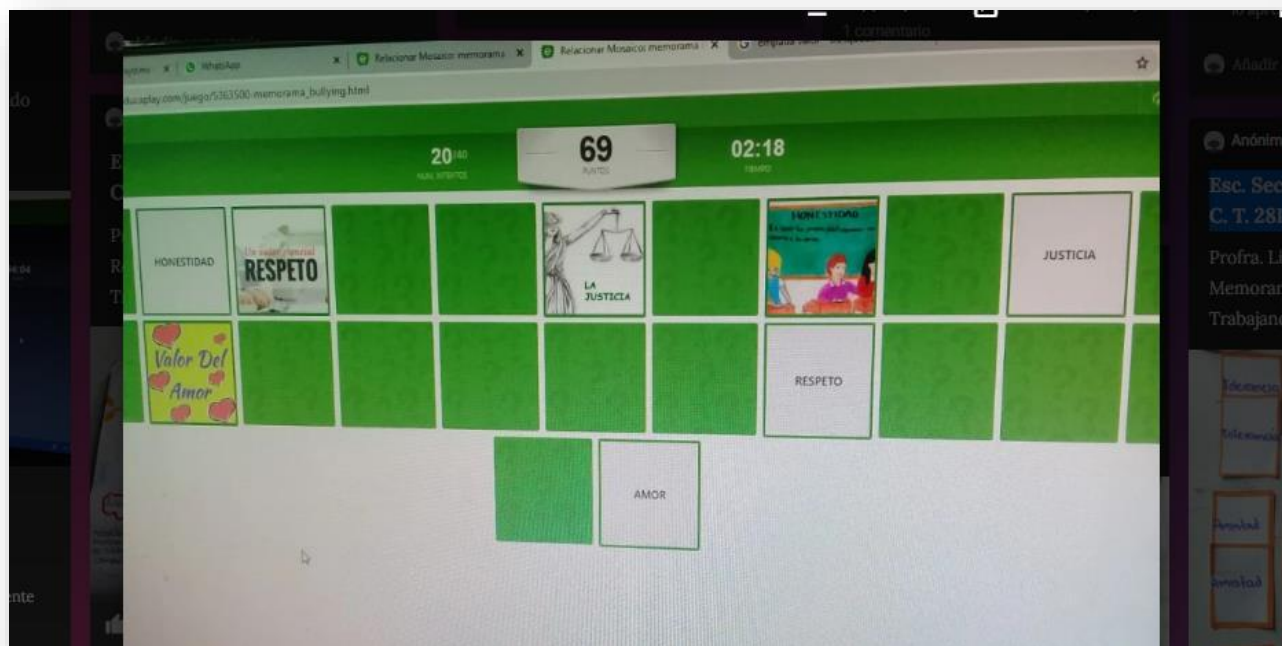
1 comentario

WhatsApp | Relacionar Mosaicos memorama | Relacionar Mosaicos memorama

educaplay.com/juego/5363500-memorama_bullying.html

20/40
NUM. INTENTOS

69
PUNTOS

02:18
TIEMPO

HONESTIDAD

Un valor esencial
RESPETO

LA JUSTICIA

HONESTIDAD

JUSTICIA

Valor Del Amor

RESPETO

AMOR

Añadir

Anónim

Esc. Sec
C. T. 28

Profra. L
Memorar
Trabajan

do

nte